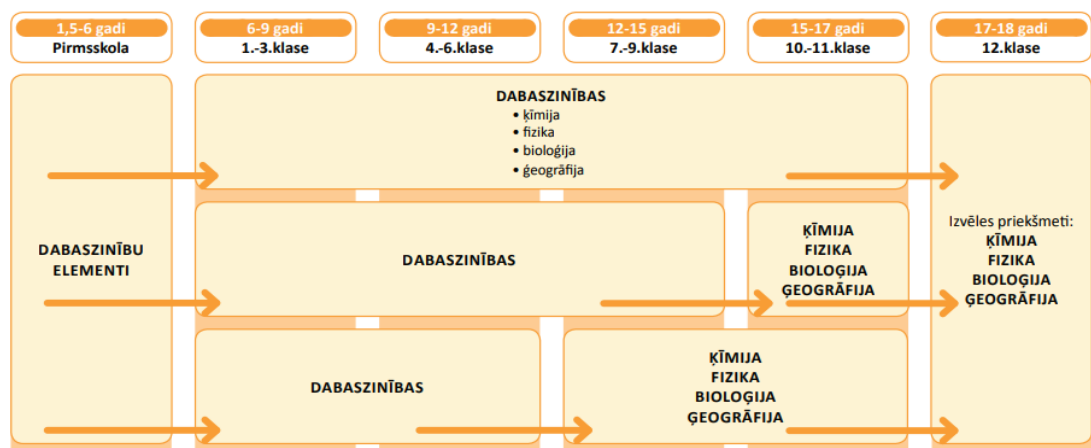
1,5-6 gadi
Pirmsskola

6-9 gadi
1.-3.klase

9-12 gadi
4.-6.klase

12-15 gadi
7.-9.klase

15-17 gadi
10.-11.klase

17-18 gadi
12.klase

DABASZINĪBU ELEMENTI

DABASZINĪBAS
• ķīmija
• fizika
• bioloģija
• ģeogrāfija

DABASZINĪBAS

ĶĪMIJA
FIZIKA
BIOLOĢIJA
ĢEOGRĀFIJA

DABASZINĪBAS

ĶĪMIJA
FIZIKA
BIOLOĢIJA
ĢEOGRĀFIJA

Izvēles priekšmeti:
ĶĪMIJA
FIZIKA
BIOLOĢIJA
ĢEOGRĀFIJA